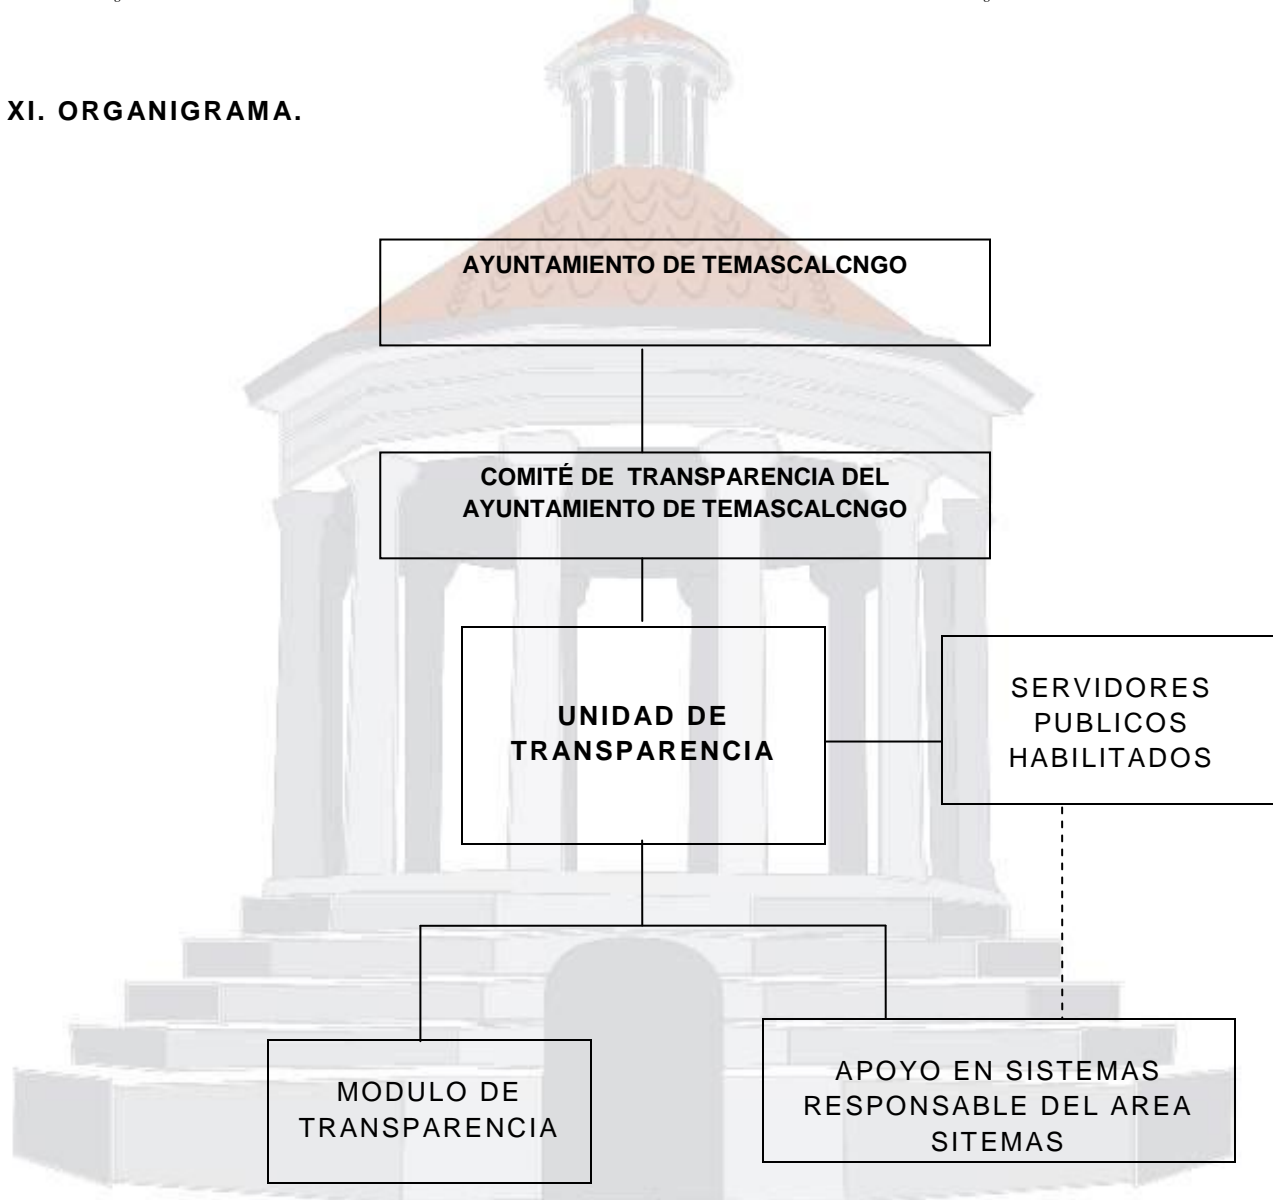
XI. ORGANIGRAMA.

AYUNTAMIENTO DE TEMASCALCNGO

COMITÉ DE TRANSPARENCIA DEL AYUNTAMIENTO DE TEMASCALCNGO

UNIDAD DE TRANSPARENCIA

SERVIDORES PUBLICOS HABILITADOS

MODULO DE TRANSPARENCIA

APOYO EN SISTEMAS RESPONSABLE DEL AREA SITEMAS